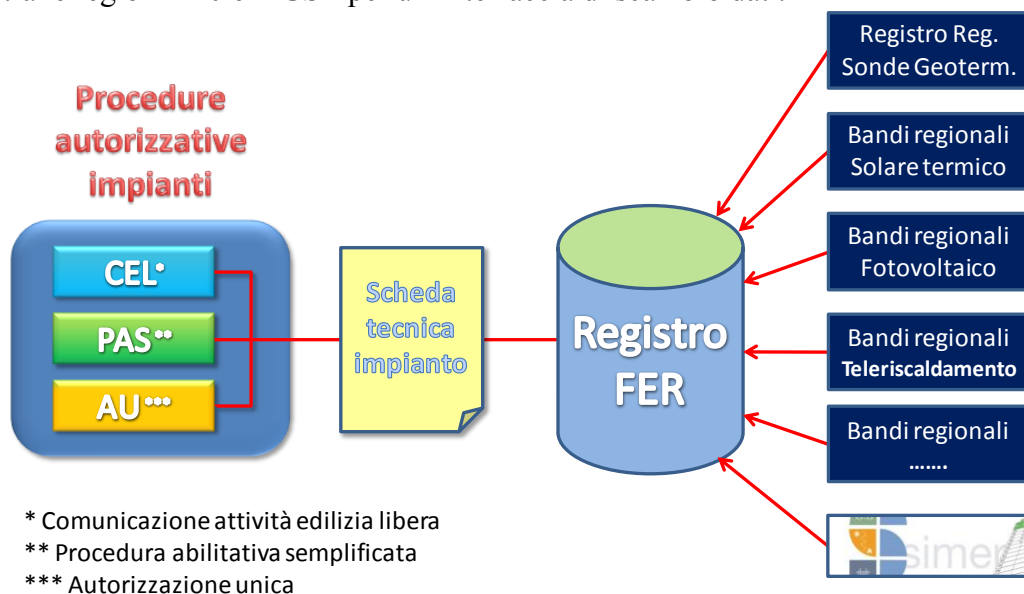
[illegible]

Procedure autorizzative impianti

CEL*

PAS**

AU***

Scheda tecnica impianto

Registro FER

Registro Reg. Sonde Geoterm.

Bandi regionali Solare termico

Bandi regionali Fotovoltaico

Bandi regionali **Teleriscaldamento**

Bandi regionali …….

simer

* Comunicazione attività edilizia libera
** Procedura abilitativa semplificata
*** Autorizzazione unica